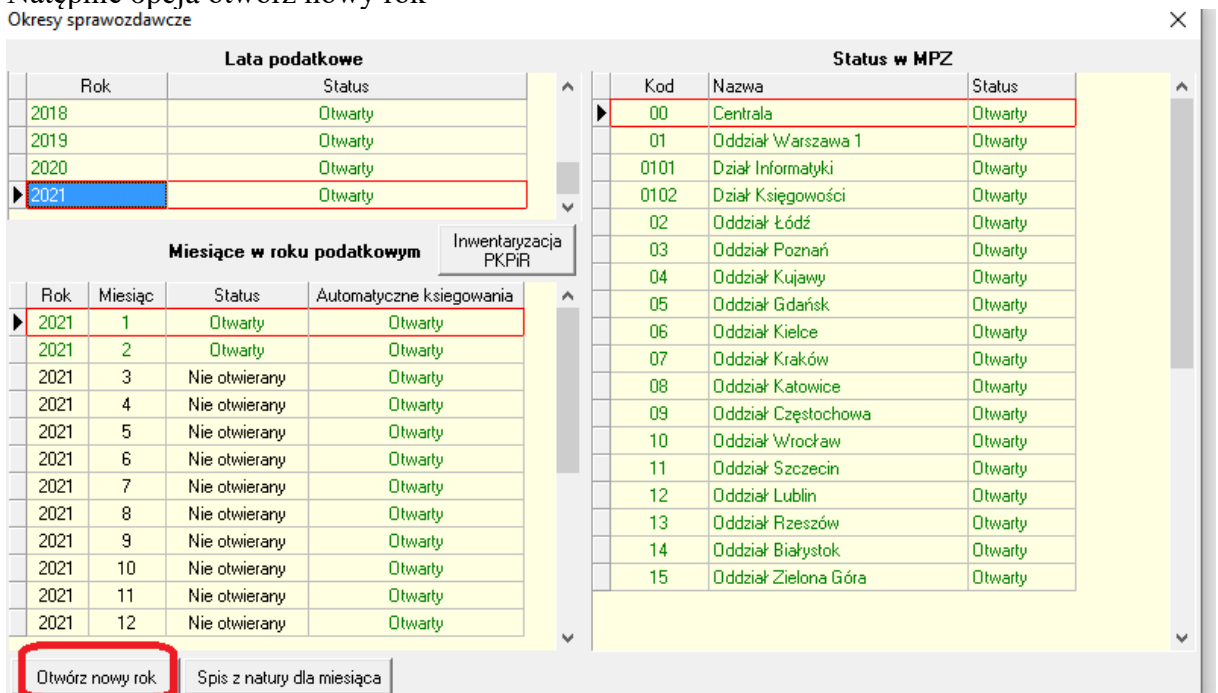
Następnie opcja otwórz nowy rok

Okresy sprawozdawcze

×

Lata podatkowe

| Rok | Status |
|---|---|
| 2018 | Otwarty |
| 2019 | Otwarty |
| 2020 | Otwarty |
| 2021 | Otwarty |

Miesiące w roku podatkowym

Inwentaryzacja PKPiR

| Rok | Miesiąc | Status | Automatyczne księgowania |
|---|---|---|---|
| 2021 | 1 | Otwarty | Otwarty |
| 2021 | 2 | Otwarty | Otwarty |
| 2021 | 3 | Nie otwierany | Otwarty |
| 2021 | 4 | Nie otwierany | Otwarty |
| 2021 | 5 | Nie otwierany | Otwarty |
| 2021 | 6 | Nie otwierany | Otwarty |
| 2021 | 7 | Nie otwierany | Otwarty |
| 2021 | 8 | Nie otwierany | Otwarty |
| 2021 | 9 | Nie otwierany | Otwarty |
| 2021 | 10 | Nie otwierany | Otwarty |
| 2021 | 11 | Nie otwierany | Otwarty |
| 2021 | 12 | Nie otwierany | Otwarty |

Status w MPZ

| Kod | Nazwa | Status |
|---|---|---|
| 00 | Centrala | Otwarty |
| 01 | Oddział Warszawa 1 | Otwarty |
| 0101 | Dział Informatyki | Otwarty |
| 0102 | Dział Księgowości | Otwarty |
| 02 | Oddział Łódź | Otwarty |
| 03 | Oddział Poznań | Otwarty |
| 04 | Oddział Kujawy | Otwarty |
| 05 | Oddział Gdańsk | Otwarty |
| 06 | Oddział Kielce | Otwarty |
| 07 | Oddział Kraków | Otwarty |
| 08 | Oddział Katowice | Otwarty |
| 09 | Oddział Częstochowa | Otwarty |
| 10 | Oddział Wrocław | Otwarty |
| 11 | Oddział Szczecin | Otwarty |
| 12 | Oddział Lublin | Otwarty |
| 13 | Oddział Rzeszów | Otwarty |
| 14 | Oddział Białystok | Otwarty |
| 15 | Oddział Zielona Góra | Otwarty |

Otwórz nowy rok

Spis z natury dla miesiąca